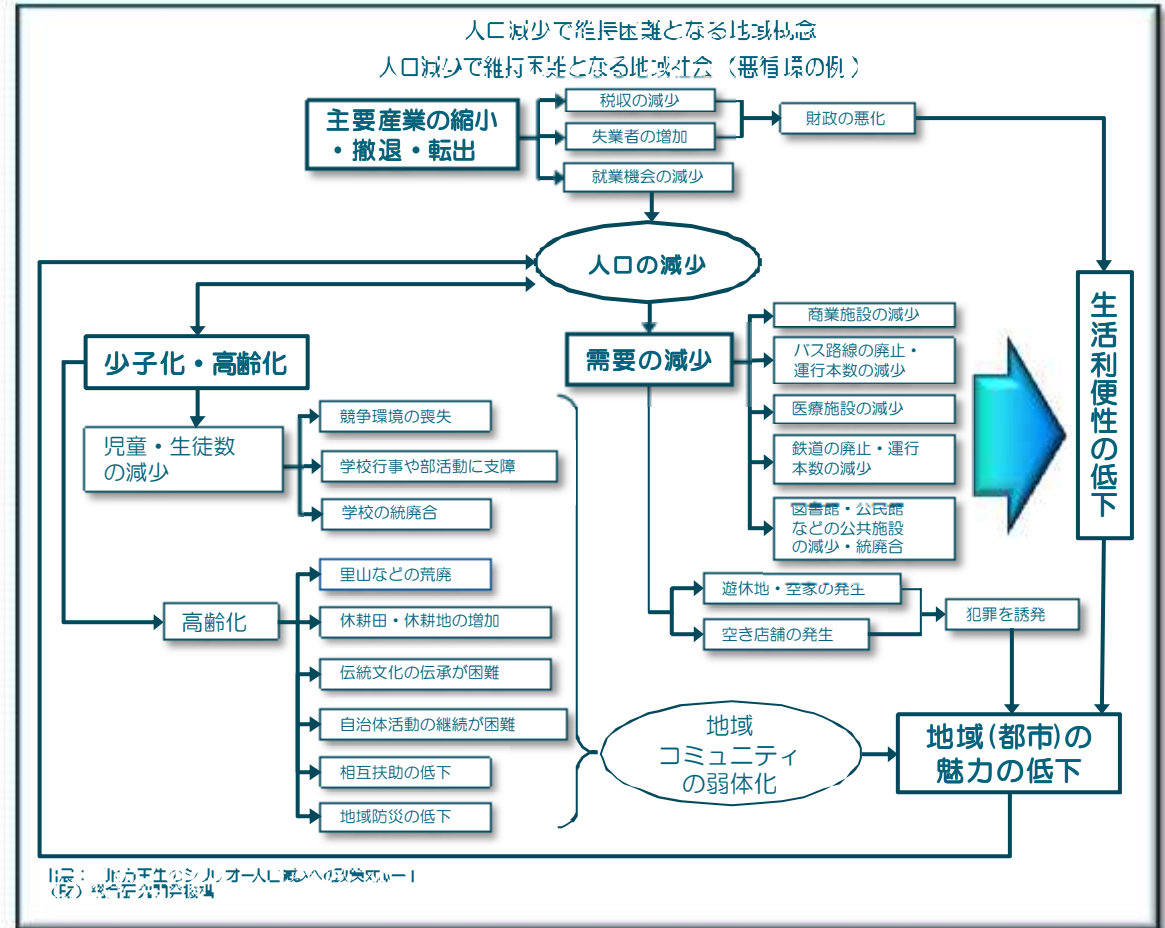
人口減少で維持困難となる地域社会
人口減少で維持困難となる地域社会（悪循環の例）

主要産業の縮小・撤退・転出
税収の減少
失業者の増加
就業機会の減少
財政の悪化
人口の減少
少子化・高齢化
需要の減少
商業施設の減少
バス路線の廃止・運行本数の減少
医療施設の減少
鉄道の廃止・運行本数の減少
図書館・公民館などの公共施設の減少・統廃合
生活利便性の低下
児童・生徒数の減少
競争環境の喪失
学校行事や部活動に支障
学校の統廃合
高齢化
里山などの荒廃
休耕田・休耕地の増加
伝統文化の伝承が困難
自治体活動の継続が困難
相互扶助の低下
地域防災の低下
遊休地・空家の発生
空き店舗の発生
犯罪を誘発
地域コミュニティの弱体化
地域(都市)の魅力の低下

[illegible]
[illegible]